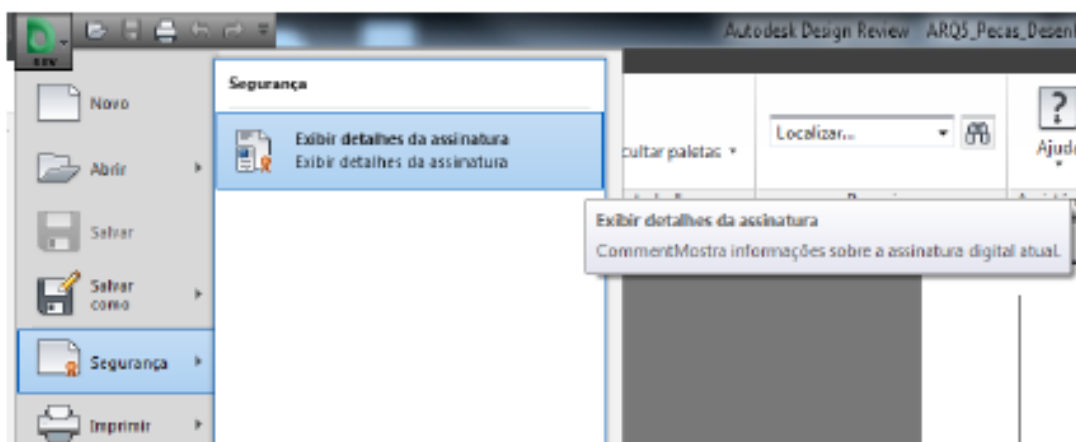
Autodesk Design Review ARQ5_Pecas_Desen

Novo

Abrir

Salvar

Salvar como

Segurança

Imprimir

Segurança

Exibir detalhes da assinatura
Exibir detalhes da assinatura

ultar paletas

Localizar...

Ajud

Exibir detalhes da assinatura
CommentMostra informações sobre a assinatura digital atual.